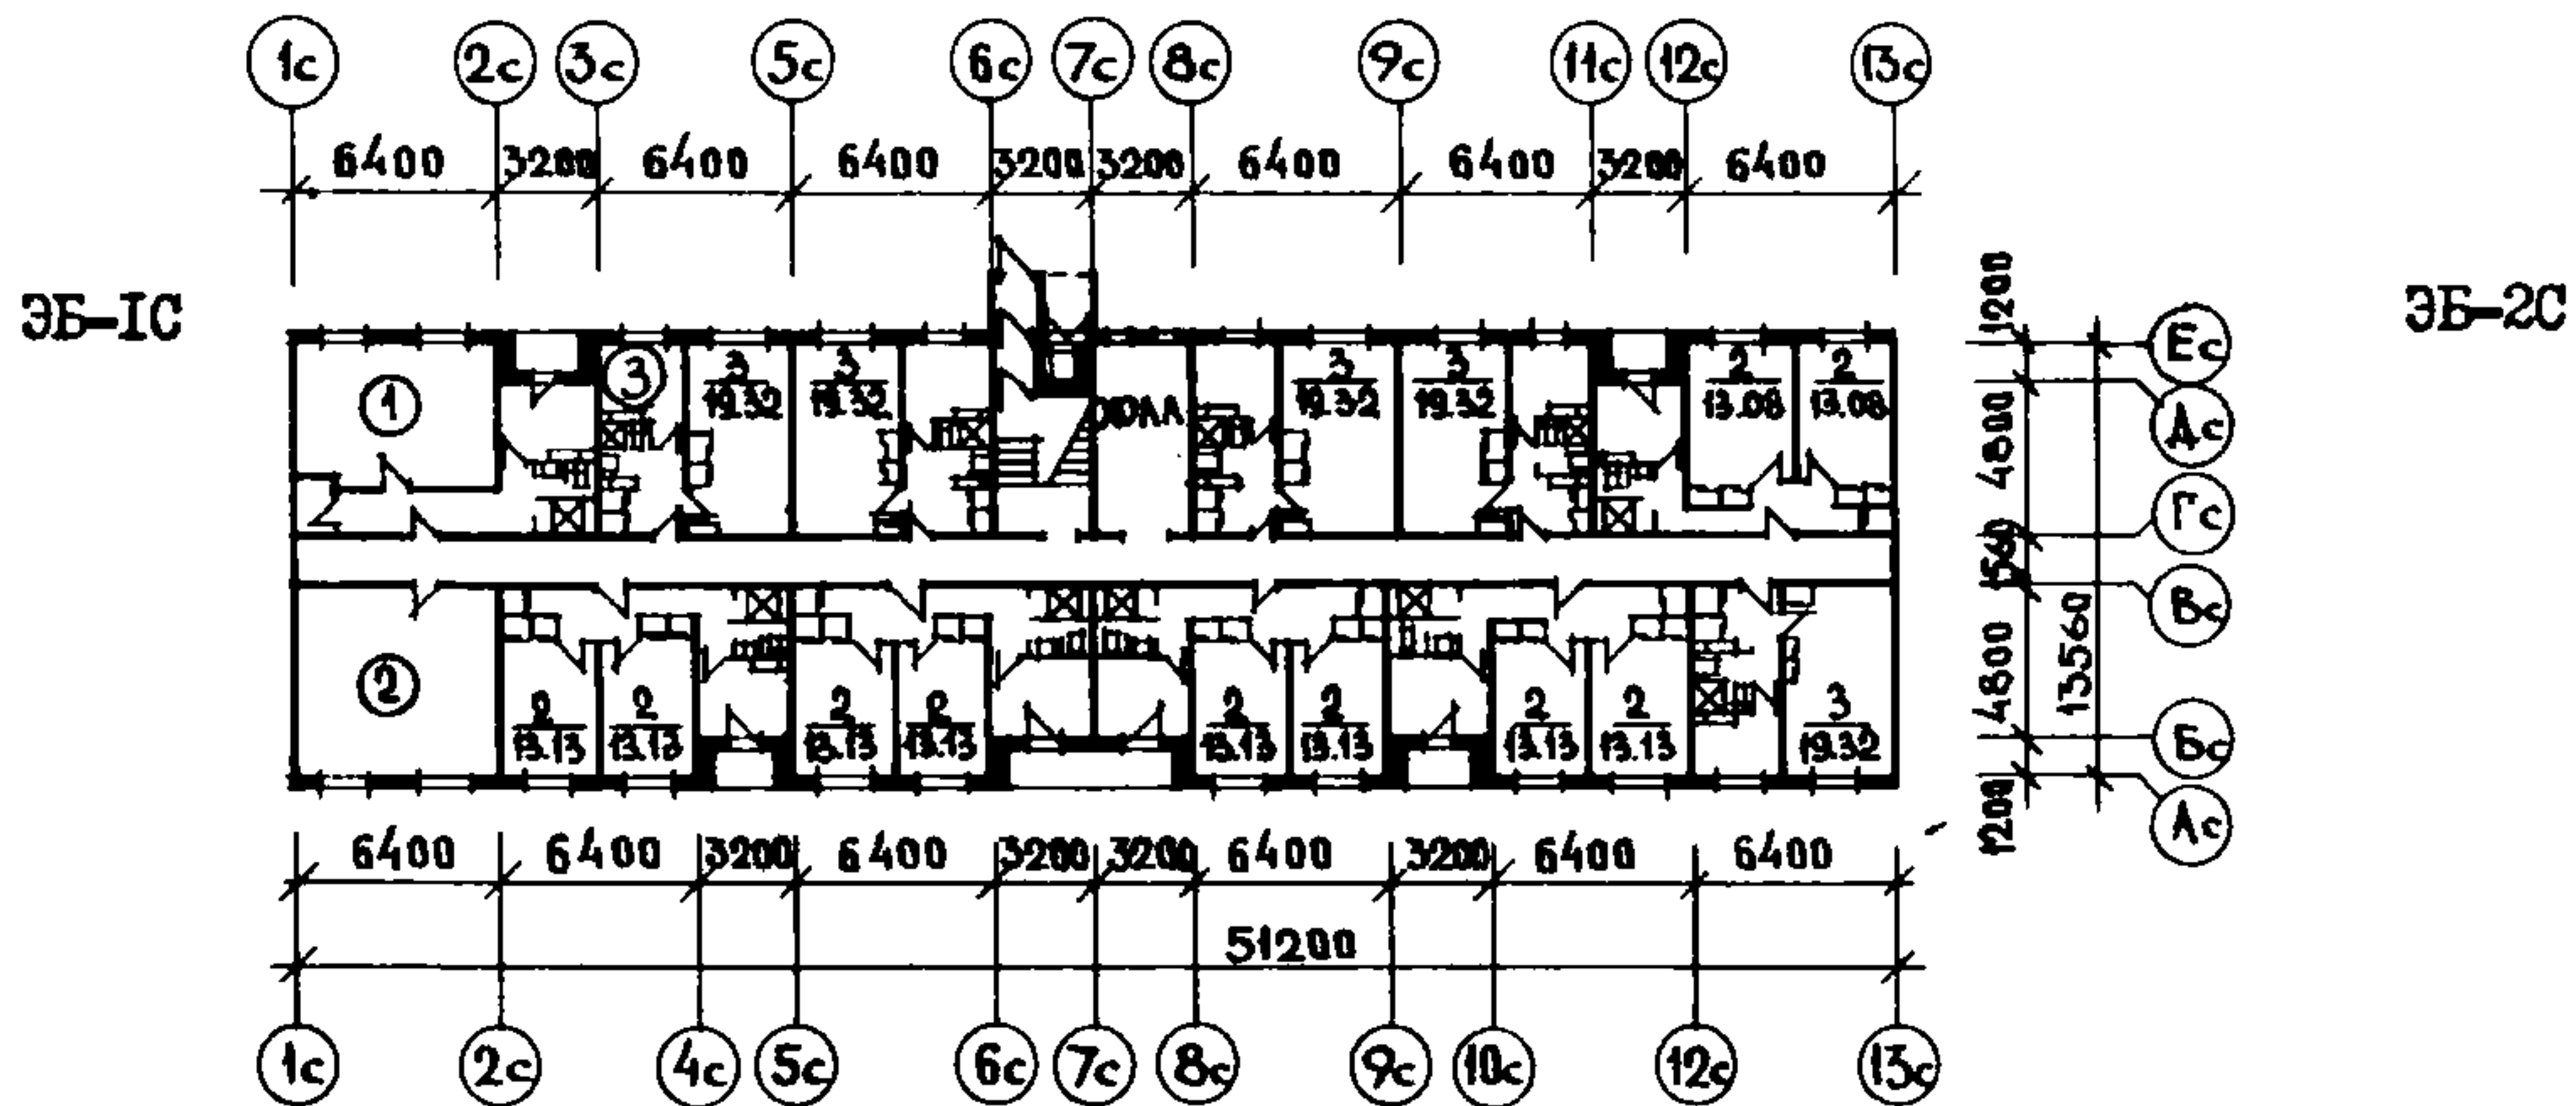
1с 2с 3с 5с 6с 7с 8с 9с 11с 12с 13с

6400 3200 6400 6400 3200 3200 6400 6400 3200 6400

ЭБ-IС

ЭБ-2С

1 3

$\frac{3}{19.32}$ $\frac{3}{19.32}$ ХОЛЛ $\frac{3}{19.32}$ $\frac{3}{19.32}$ $\frac{2}{13.08}$ $\frac{2}{13.08}$

2

$\frac{2}{13.13}$ $\frac{2}{13.13}$ $\frac{2}{13.13}$ $\frac{2}{13.13}$ $\frac{2}{13.13}$ $\frac{2}{13.13}$ $\frac{2}{13.13}$ $\frac{2}{13.13}$ $\frac{3}{19.32}$

1200 4800 1560 4800 1200 13560

Ес Дс Гс Вс Бс Ас

6400 6400 3200 6400 3200 3200 6400 3200 6400 6400

51200

1с 2с 4с 5с 6с 7с 8с 9с 10с 12с 13с